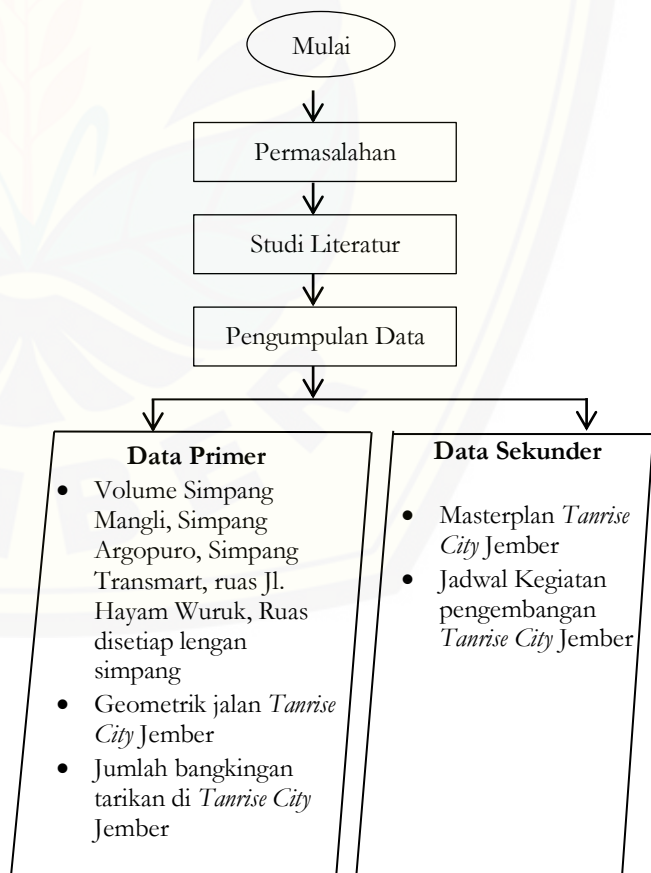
Mulai

Permasalahan

Studi Literatur

Pengumpulan Data

**Data Primer**

- Volume Simpang Mangli, Simpang Argopuro, Simpang Transmart, ruas Jl. Hayam Wuruk, Ruas disetiap lengan simpang
- Geometrik jalan *Tanrise City* Jember
- Jumlah bangkingan tarikan di *Tanrise City* Jember

**Data Sekunder**

- Masterplan *Tanrise City* Jember
- Jadwal Kegiatan pengembangan *Tanrise City* Jember